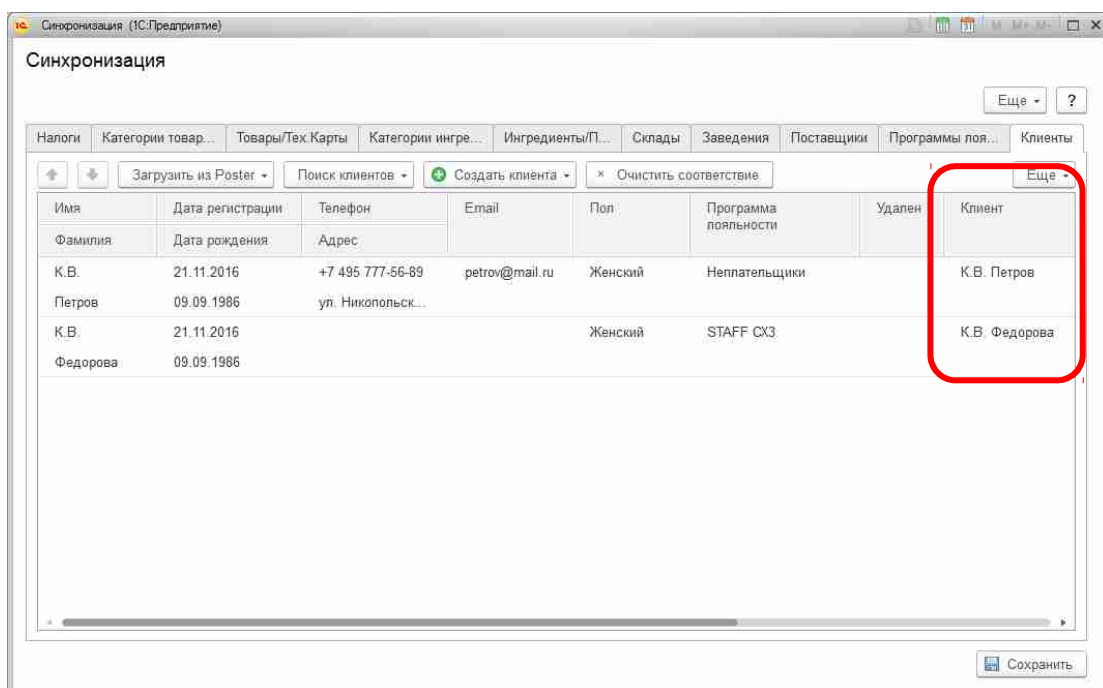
Синхронизация (1С:Предприятие)

M M+ M-

Синхронизация

Еще ?

Налоги | Категории товар... | Товары/Тех.Карты | Категории ингре... | Ингредиенты/П... | Склады | Заведения | Поставщики | Программы поя... | Клиенты

Загрузить из Poster Поиск клиентов Создать клиента × Очистить соответствие Еще

| Имя / Фамилия | Дата регистрации / Дата рождения | Телефон / Адрес | Email | Пол | Программа лояльности | Удален | Клиент |
|---|---|---|---|---|---|---|---|
| К.В. / Петров | 21.11.2016 / 09.09.1986 | +7 495 777-56-89 / ул. Никопольск... | petrov@mail.ru | Женский | Неплательщики | | К.В. Петров |
| К.В. / Федорова | 21.11.2016 / 09.09.1986 | | | Женский | STAFF CX3 | | К.В. Федорова |

Сохранить